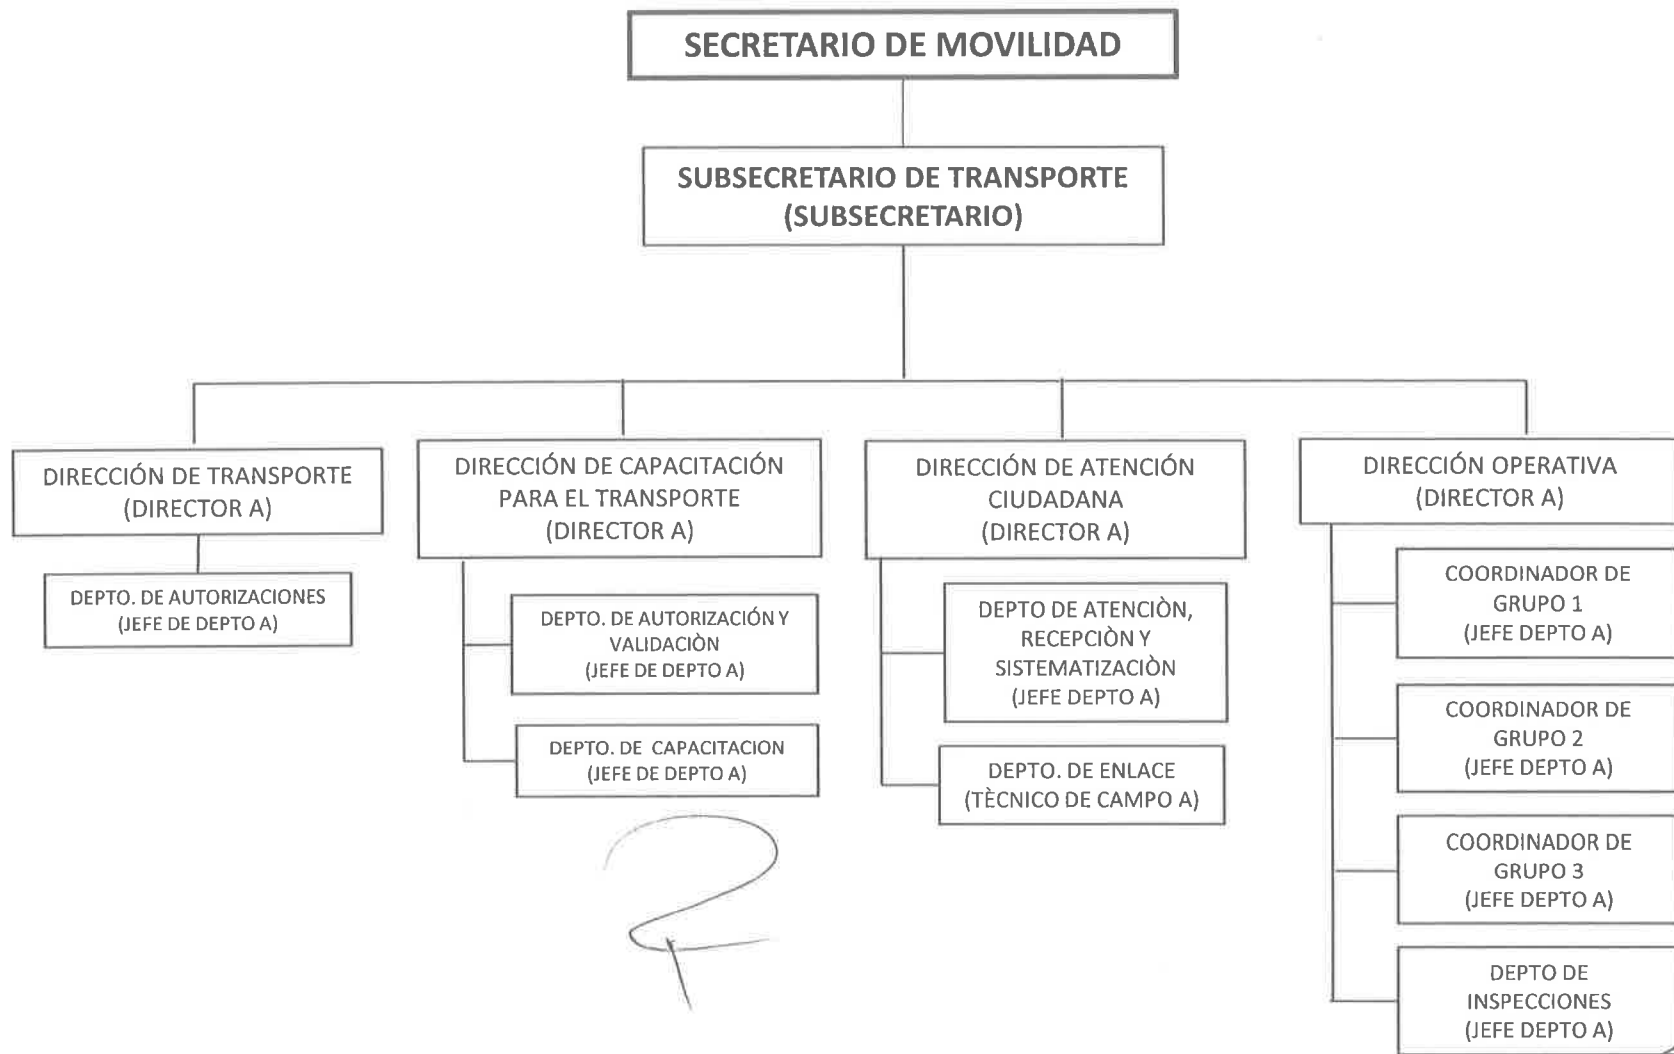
SECRETARIO DE MOVILIDAD

SUBSECRETARIO DE TRANSPORTE (SUBSECRETARIO)

DIRECCIÓN DE TRANSPORTE (DIRECTOR A)

DEPTO. DE AUTORIZACIONES (JEFE DE DEPTO A)

DIRECCIÓN DE CAPACITACIÓN PARA EL TRANSPORTE (DIRECTOR A)

DEPTO. DE AUTORIZACIÓN Y VALIDACIÒN (JEFE DE DEPTO A)

DEPTO. DE CAPACITACION (JEFE DE DEPTO A)

DIRECCIÓN DE ATENCIÓN CIUDADANA (DIRECTOR A)

DEPTO DE ATENCIÒN, RECEPCIÒN Y SISTEMATIZACIÒN (JEFE DEPTO A)

DEPTO. DE ENLACE (TÈCNICO DE CAMPO A)

DIRECCIÓN OPERATIVA (DIRECTOR A)

COORDINADOR DE GRUPO 1 (JEFE DEPTO A)

COORDINADOR DE GRUPO 2 (JEFE DEPTO A)

COORDINADOR DE GRUPO 3 (JEFE DEPTO A)

DEPTO DE INSPECCIONES (JEFE DEPTO A)